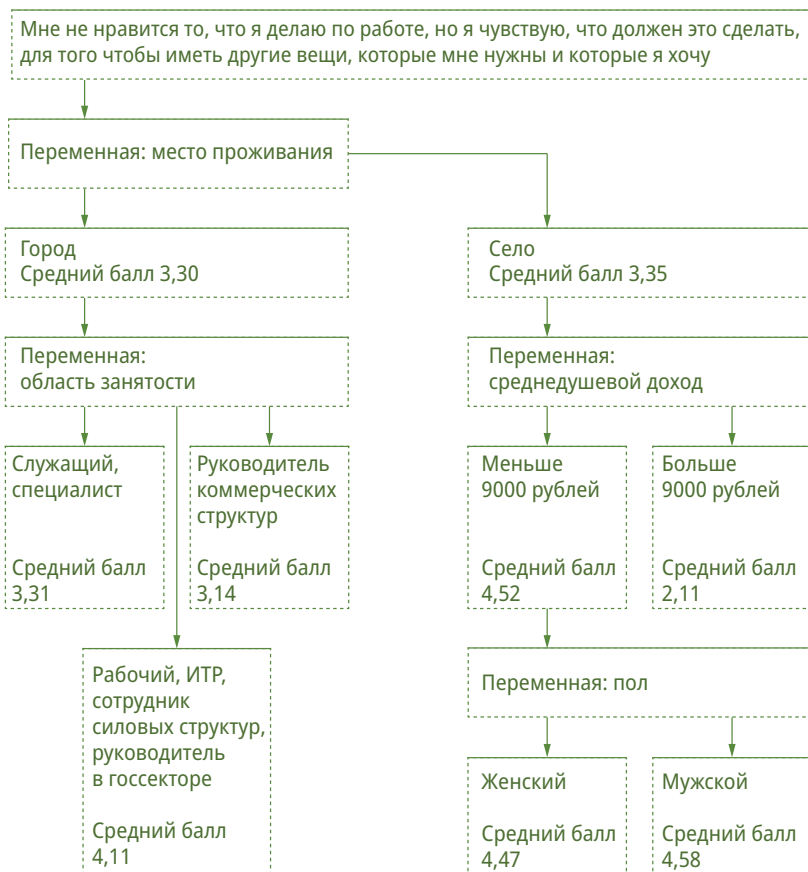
Мне не нравится то, что я делаю по работе, но я чувствую, что должен это сделать, для того чтобы иметь другие вещи, которые мне нужны и которые я хочу

Переменная: место проживания

Город
Средний балл 3,30

Переменная:
область занятости

Служащий, специалист

Средний балл 3,31

Руководитель коммерческих структур

Средний балл 3,14

Рабочий, ИТР, сотрудник силовых структур, руководитель в госсекторе

Средний балл 4,11

Село
Средний балл 3,35

Переменная:
среднедушевой доход

Меньше 9000 рублей

Средний балл 4,52

Больше 9000 рублей

Средний балл 2,11

Переменная: пол

Женский

Средний балл 4,47

Мужской

Средний балл 4,58